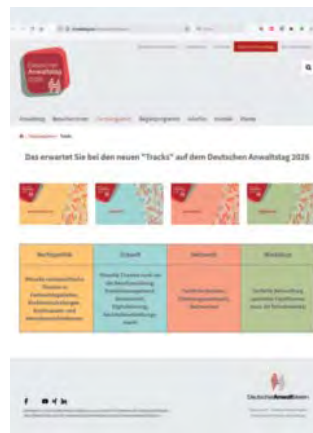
Deutscher Anwaltstag

Anmeldung Besucherinfos Fachprogramm Begleitprogramm Aktuelles Kontakt Presse

Das erwartet Sie bei den neuen "Tracks" auf dem Deutschen Anwaltstag 2026

| Rechtspolitik | Zukunft | Heilkunst | Workshop |
|---|---|---|---|
| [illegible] | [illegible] | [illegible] | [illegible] |

DeutscherAnwaltverein